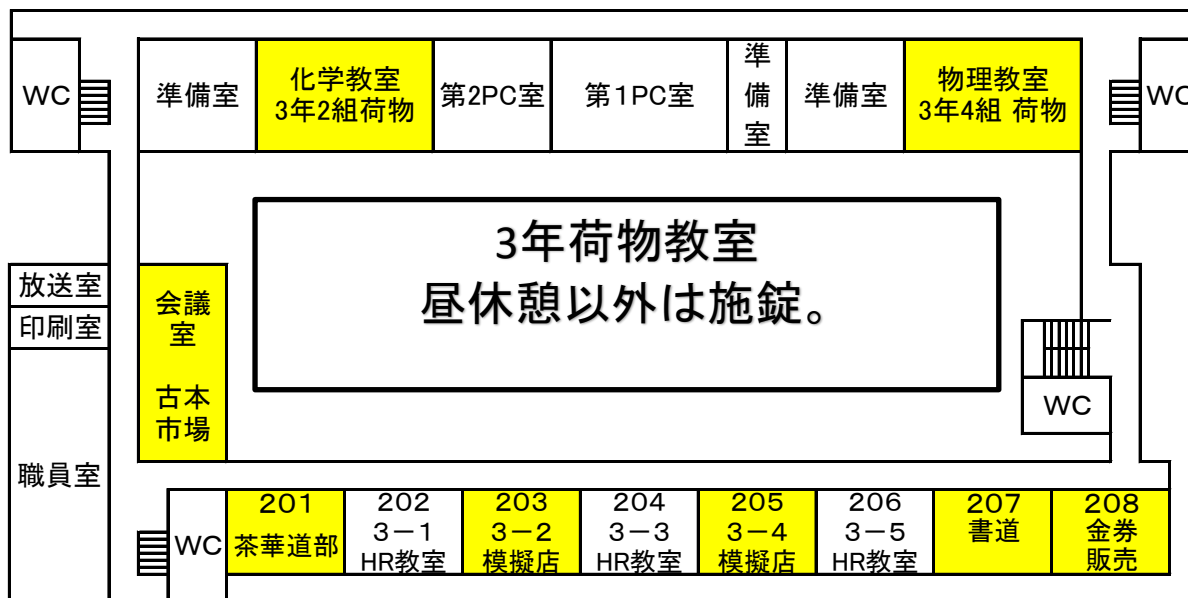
WC

準備室

化学教室
3年2組荷物

第2PC室

第1PC室

準
備
室

準備室

物理教室
3年4組 荷物

WC

3年荷物教室
昼休憩以外は施錠。

放送室

印刷室

会議室

古本市場

WC

職員室

WC

201
茶華道部

202
3－1
HR教室

203
3－2
模擬店

204
3－3
HR教室

205
3－4
模擬店

206
3－5
HR教室

207
書道

208
金券
販売